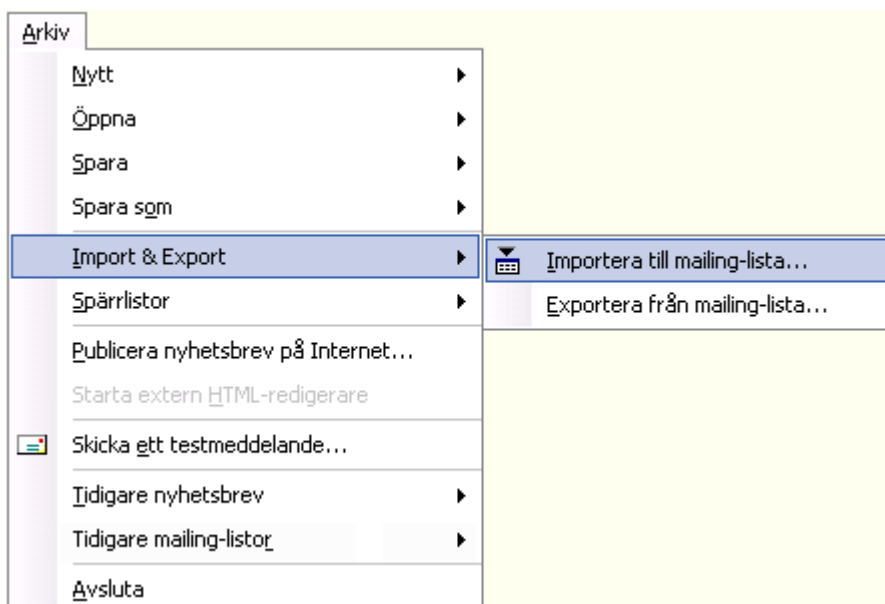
Arkiv

Nytt

Öppna

Spara

Spara som

Import & Export

Spärrlistor

Publicera nyhetsbrev på Internet...

Starta extern HTML-redigerare

Skicka ett testmeddelande...

Tidigare nyhetsbrev

Tidigare mailing-listor

Avsluta

Importera till mailing-lista...

Exportera från mailing-lista...